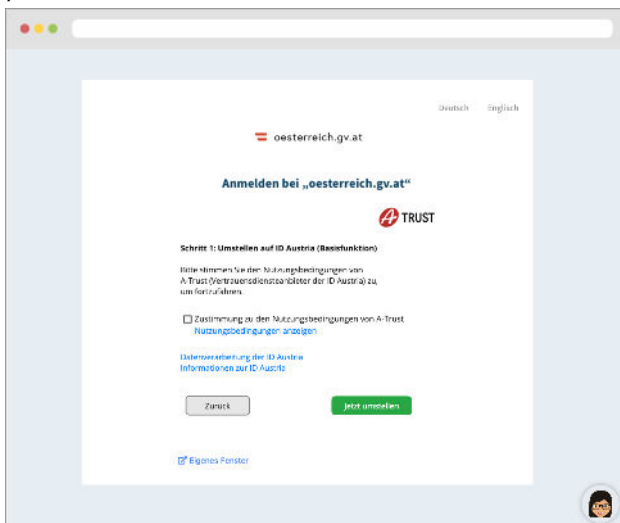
Deutsch Englisch

oesterreich.gv.at

Anmelden bei „oesterreich.gv.at“

A-TRUST

Schritt 1: Umstellen auf ID Austria (Basisfunktion)

Bitte stimmen Sie den Nutzungsbedingungen von A-Trust (Vertrauensdiensteanbieter der ID Austria) zu, um fortzufahren.

Zustimmung zu den Nutzungsbedingungen von A-Trust
Nutzungsbedingungen anzeigen

Datenverarbeitung der ID Austria
Informationen zur ID Austria

Zurück

Jetzt umstellen

Eigenes Fenster